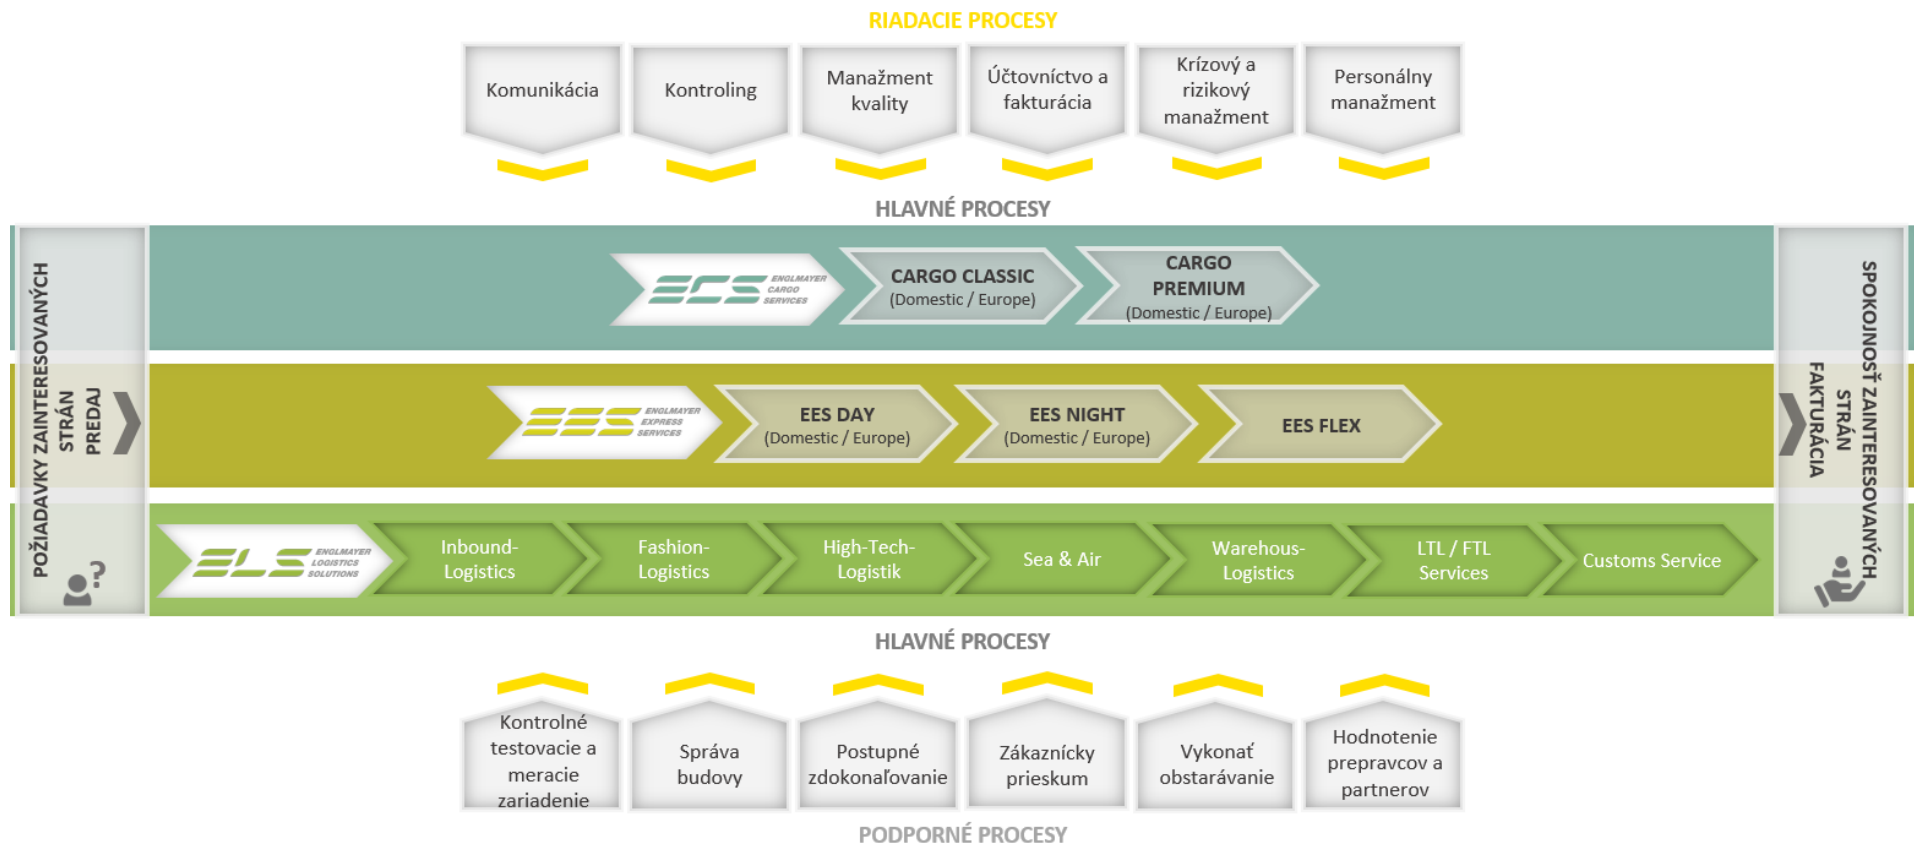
RIADACIE PROCESY

Komunikácia

Kontroling

Manažment kvality

Účtovníctvo a fakturácia

Krízový a rizikový manažment

Personálny manažment

HLAVNÉ PROCESY

POŽIADAVKY ZAINTERESOVANÝCH STRÁN

PREDAJ

ECS ENGLMAYER CARGO SERVICES

CARGO CLASSIC (Domestic / Europe)

CARGO PREMIUM (Domestic / Europe)

EES ENGLMAYER EXPRESS SERVICES

EES DAY (Domestic / Europe)

EES NIGHT (Domestic / Europe)

EES FLEX

ELS ENGLMAYER LOGISTICS SOLUTIONS

Inbound-Logistics

Fashion-Logistics

High-Tech-Logistik

Sea & Air

Warehous-Logistics

LTL / FTL Services

Customs Service

SPOKOJNOSŤ ZAINTERESOVANÝCH STRÁN

FAKTURÁCIA

HLAVNÉ PROCESY

Kontrolné testovacie a meracie zariadenie

Správa budovy

Postupné zdokonaľovanie

Zákaznícky prieskum

Vykonať obstarávanie

Hodnotenie prepravcov a partnerov

PODPORNÉ PROCESY